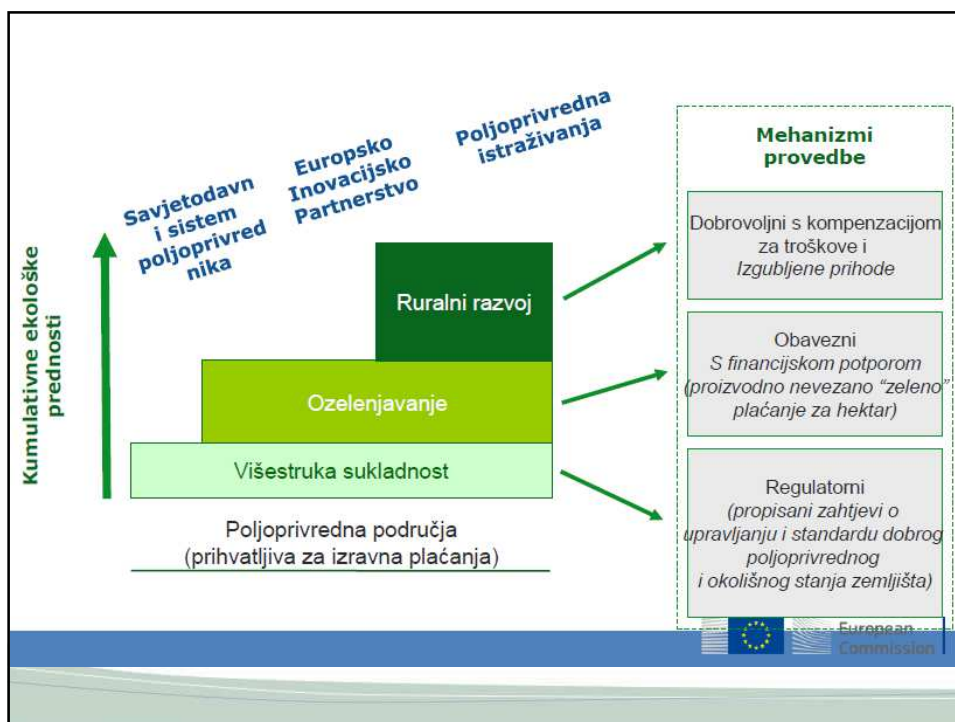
Savjetodavn i sistem poljoprivred nika

Europsko Inovacijsko Partnerstvo

Poljoprivredna istraživanja

Kumulativne ekološke prednosti

Ruralni razvoj

Ozelenjavanje

Višestruka sukladnost

Poljoprivredna područja (prihvatljiva za izravna plaćanja)

Mehanizmi provedbe

Dobrovoljni s kompenzacijom za troškove i Izgubljene prihode

Obavezni S financijskom potporom (proizvodno nevezano "zeleno" plaćanje za hektar)

Regulatorni (propisani zahtjevi o upravljanju i standardu dobrog poljoprivrednog i okolišnog stanja zemljišta)

European Commission